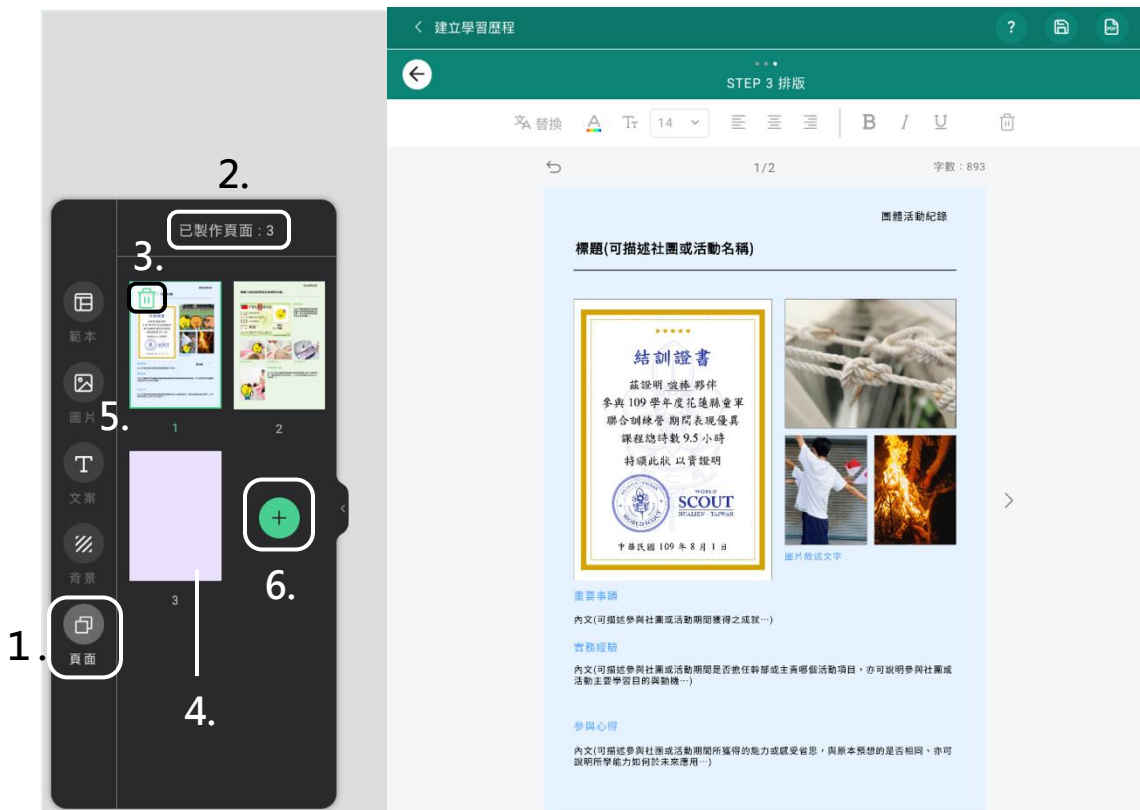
2.

已製作頁面：3

3.

範本

圖片

5.

文案

背景

1.

頁面

1

2

3

4.

6.

建立學習歷程

STEP 3 排版

替換

14

1/2

字數：893

團體活動紀錄

標題(可描述社團或活動名稱)

結訓證書

蘇鋥明 放棒夥伴
參與 109 學年度花蓮縣童軍
聯合訓練營 期間表現優異
課程總時數 9.5 小時
特頒此狀 以資證明

WORLD SCOUT HUALIEN · TAIWAN

中華民國 109 年 8 月 1 日

圖片敘述文字

重要事蹟

內文(可描述參與社團或活動期間獲得之成就⋯)

實務經驗

內文(可描述參與社團或活動期間是否擔任幹部或主責哪個活動項目，亦可說明參與社團或活動主要學習目的與動機⋯)

參與心得

內文(可描述參與社團或活動期間所獲得的能力或感受省思，與原本預想的是否相同、亦可說明所學能力如何於未來應用⋯)